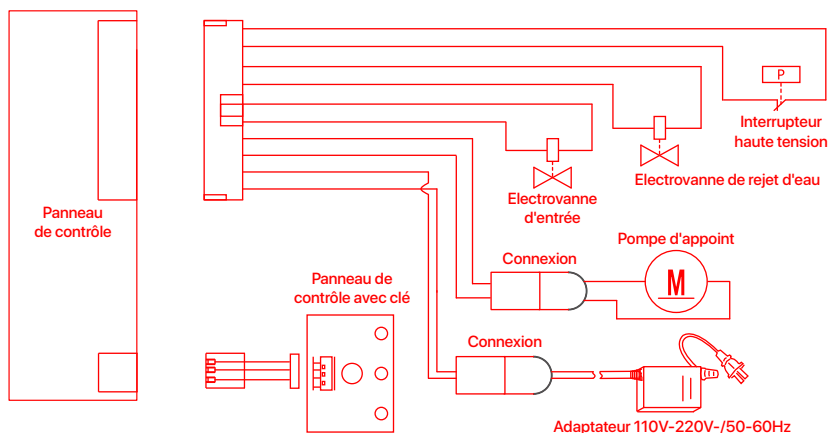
Panneau de contrôle

P

Interrupteur haute tension

Electrovanne d'entrée

Electrovanne de rejet d'eau

Pompe d'appoint

Connexion

M

Panneau de contrôle avec clé

Connexion

Adaptateur 110V-220V-/50-60Hz